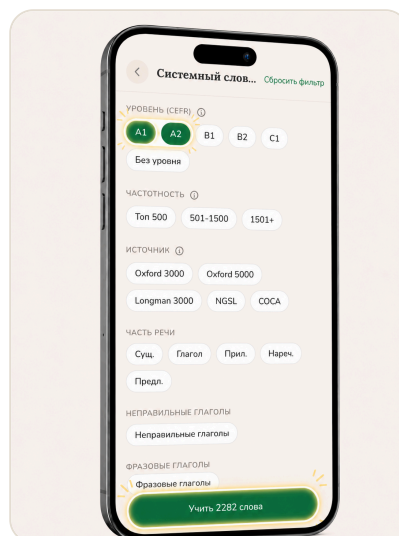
Системный слов... Сбросить фильтр

УРОВЕНЬ (CEFR) ⓘ

A1 A2 B1 B2 C1

Без уровня

ЧАСТОТНОСТЬ ⓘ

Топ 500 501-1500 1501+

ИСТОЧНИК ⓘ

Oxford 3000 Oxford 5000

Longman 3000 NGSL COCA

ЧАСТЬ РЕЧИ

Сущ. Глагол Прил. Нареч.

Предл.

НЕПРАВИЛЬНЫЕ ГЛАГОЛЫ

Неправильные глаголы

ФРАЗОВЫЕ ГЛАГОЛЫ

Фразовые глаголы

Учить 2282 слова